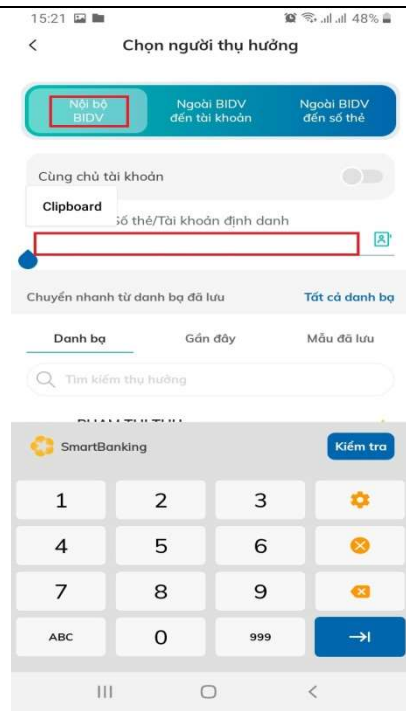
15:21 48%

<

Chọn người thụ hưởng

Nội bộ BIDV

Ngoài BIDV đến tài khoản

Ngoài BIDV đến số thẻ

Cùng chủ tài khoản

Clipboard

Số thẻ/Tài khoản định danh

Chuyển nhanh từ danh bạ đã lưu

Tất cả danh bạ

Danh bạ

Gần đây

Mẫu đã lưu

Tìm kiếm thụ hưởng

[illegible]

SmartBanking

Kiểm tra

1

2

3

4

5

6

7

8

9

ABC

0

999